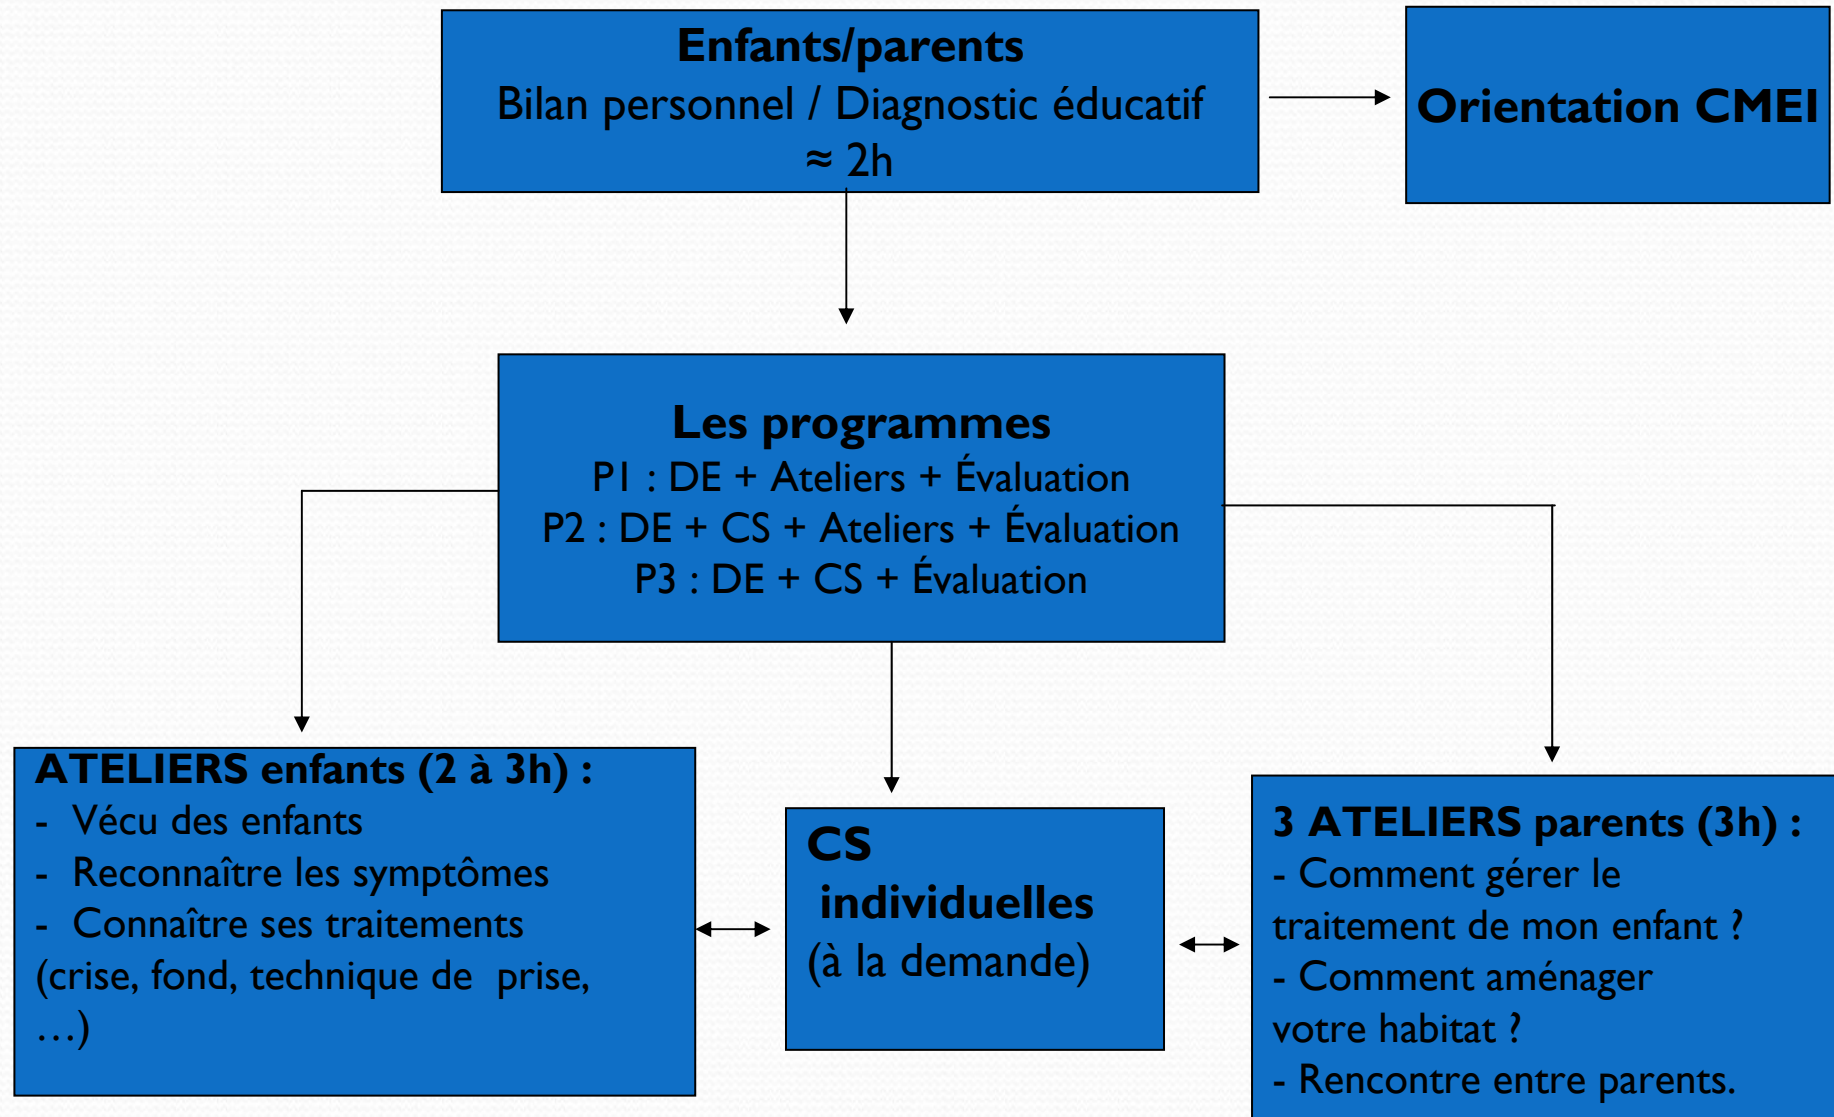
Enfants/parents
Bilan personnel / Diagnostic éducatif
≈ 2h

Orientation CMEI

Les programmes
P1 : DE + Ateliers + Évaluation
P2 : DE + CS + Ateliers + Évaluation
P3 : DE + CS + Évaluation

ATELIERS enfants (2 à 3h) :
- Vécu des enfants
- Reconnaître les symptômes
- Connaître ses traitements
(crise, fond, technique de prise, …)

CS individuelles
(à la demande)

3 ATELIERS parents (3h) :
- Comment gérer le traitement de mon enfant ?
- Comment aménager votre habitat ?
- Rencontre entre parents.